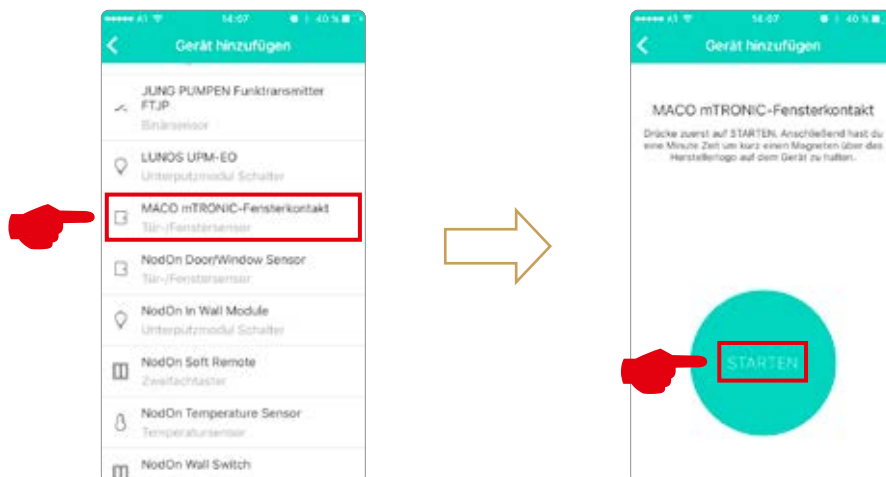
14:07 40 %

Gerät hinzufügen

JUNG PUMPEN Funktransmitter FTJP
Binärsensor

LUNOS UPM-EO
Unterputzmodul Schalter

MACO mTRONIC-Fensterkontakt
Tür-/Fenstersensor

NodOn Door/Window Sensor
Tür-/Fenstersensor

NodOn In Wall Module
Unterputzmodul Schalter

NodOn Soft Remote
Zweifachtaster

NodOn Temperature Sensor
Temperatursensor

NodOn Wall Switch

14:07 40 %

Gerät hinzufügen

MACO mTRONIC-Fensterkontakt

Drücke zuerst auf STARTEN. Anschließend hast du eine Minute Zeit um kurz einen Magneten über das Herstellerlogo auf dem Gerät zu halten.

STARTEN